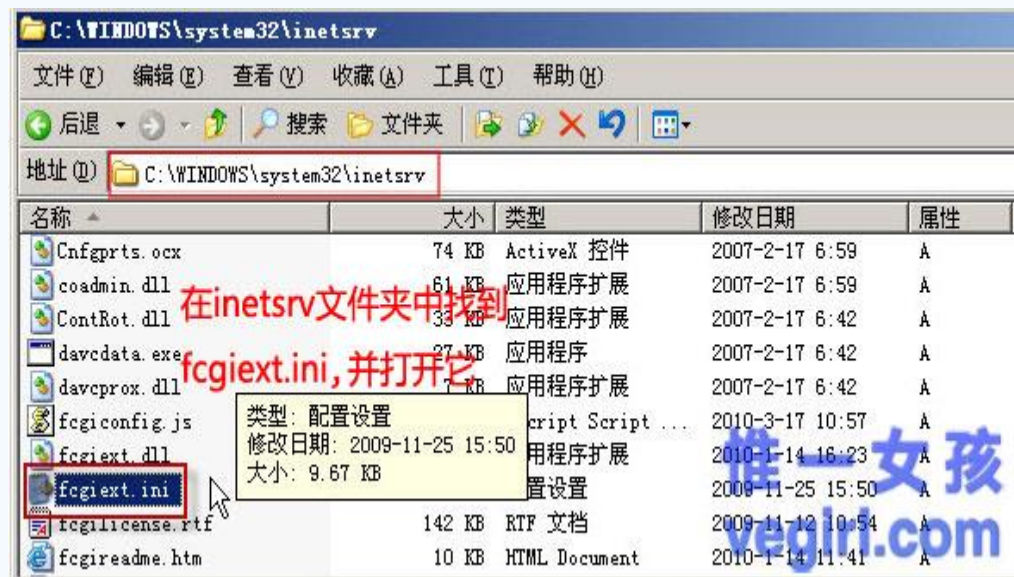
C:\WINDOWS\system32\inetsrv

文件(F) 编辑(E) 查看(V) 收藏(A) 工具(T) 帮助(H)

后退 搜索 文件夹

地址(D) C:\WINDOWS\system32\inetsrv

| 名称 | 大小 | 类型 | 修改日期 | 属性 |
|---|---|---|---|---|
| Cnfgprts.ocx | 74 KB | ActiveX 控件 | 2007-2-17 6:59 | A |
| coadmin.dll | 61 KB | 应用程序扩展 | 2007-2-17 6:59 | A |
| ContRot.dll | 33 KB | 应用程序扩展 | 2007-2-17 6:42 | A |
| davcdata.exe | 27 KB | 应用程序 | 2007-2-17 6:42 | A |
| davcprox.dll | 7 KB | 应用程序扩展 | 2007-2-17 6:42 | A |
| fcgiconfig.js | | cript Script ... | 2010-3-17 10:57 | A |
| fcgiext.dll | | 用程序扩展 | 2010-1-14 16:23 | A |
| fcgiext.ini | | 置设置 | 2009-11-25 15:50 | A |
| fcgilicense.rtf | 142 KB | RTF 文档 | 2009-11-12 10:54 | A |
| fcgireadme.htm | 10 KB | HTML Document | 2010-1-14 11:41 | A |

在inetsrv文件夹中找到fcgiext.ini，并打开它

类型: 配置设置
修改日期: 2009-11-25 15:50
大小: 9.67 KB

唯一女孩
vegirl.com